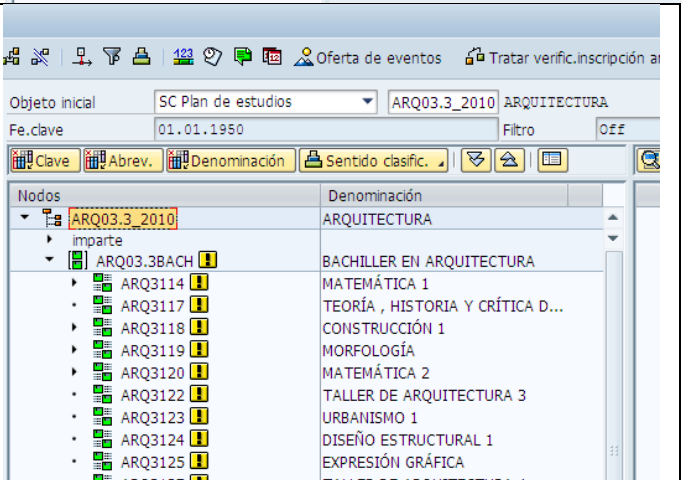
Oferta de eventos  Tratar verific.inscripción a

Objeto inicial  SC Plan de estudios  ARQ03.3_2010  ARQUITECTURA
Fe.clave  01.01.1950  Filtro  Off

Clave  Abrev.  Denominación  Sentido clasific.

| Nodos | Denominación |
|---|---|
| ARQ03.3_2010 | ARQUITECTURA |
| imparte | |
| ARQ03.3BACH | BACHILLER EN ARQUITECTURA |
| ARQ3114 | MATEMÁTICA 1 |
| ARQ3117 | TEORÍA , HISTORIA Y CRÍTICA D... |
| ARQ3118 | CONSTRUCCIÓN 1 |
| ARQ3119 | MORFOLOGÍA |
| ARQ3120 | MATEMÁTICA 2 |
| ARQ3122 | TALLER DE ARQUITECTURA 3 |
| ARQ3123 | URBANISMO 1 |
| ARQ3124 | DISEÑO ESTRUCTURAL 1 |
| ARQ3125 | EXPRESIÓN GRÁFICA |
| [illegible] | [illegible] |